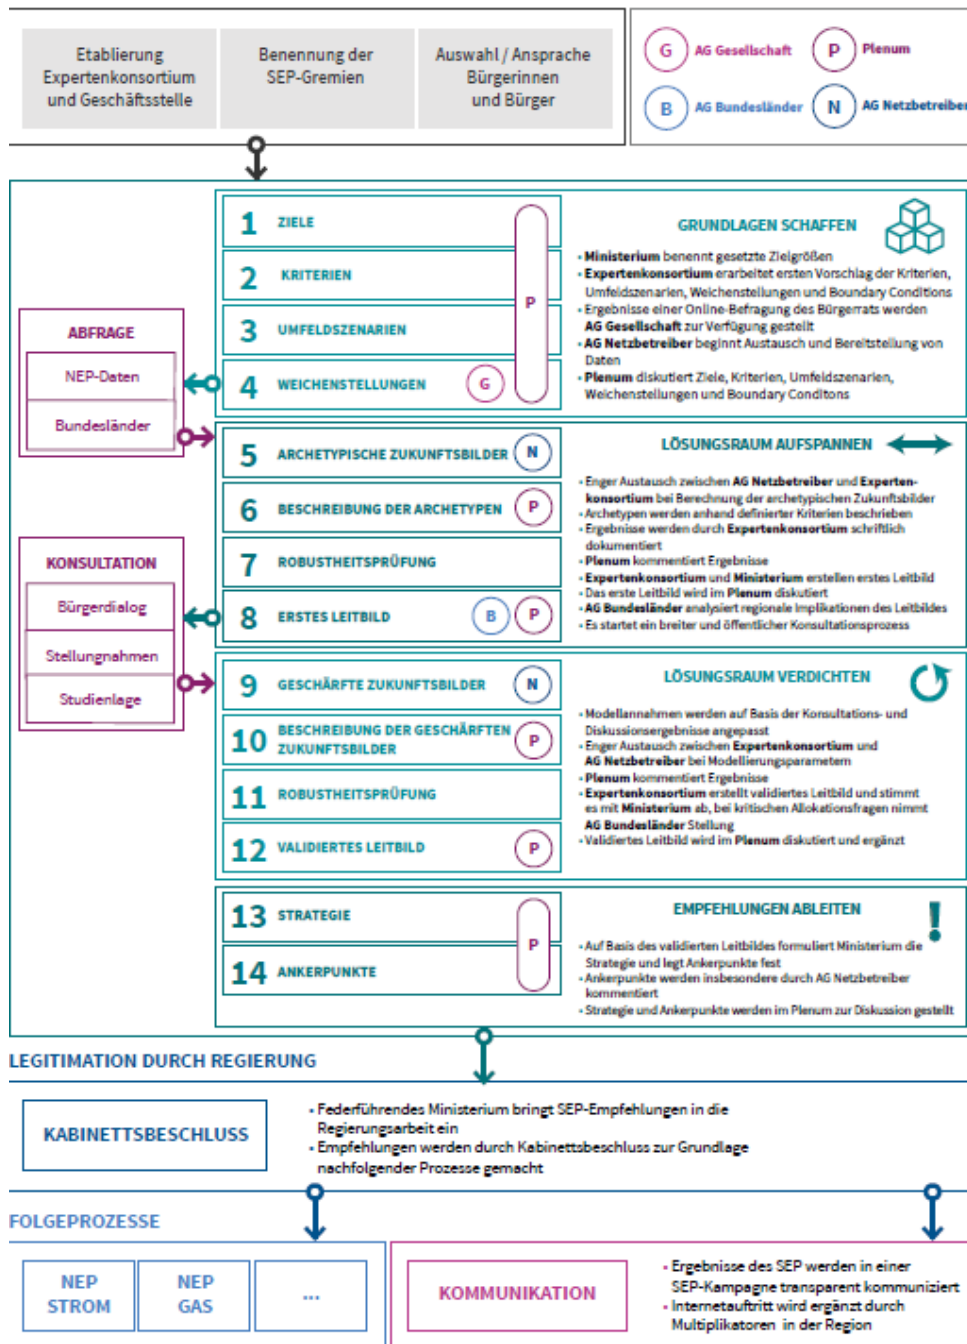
Etablierung Expertenkonsortium und Geschäftsstelle

Benennung der SEP-Gremien

Auswahl / Ansprache Bürgerinnen und Bürger

G AG Gesellschaft
P Plenum
B AG Bundesländer
N AG Netzbetreiber

ABFRAGE
NEP-Daten
Bundesländer

KONSULTATION
Bürgerdialog
Stellungnahmen
Studienlage

1 ZIELE
2 KRITERIEN
3 UMFELDSZENARIEN
4 WEICHENSTELLUNGEN G
P

GRUNDLAGEN SCHAFFEN
- **Ministerium** benennt gesetzte Zielgrößen
- **Expertenkonsortium** erarbeitet ersten Vorschlag der Kriterien, Umfeldszenarien, Weichenstellungen und Boundary Conditions
- Ergebnisse einer Online-Befragung des Bürgerrats werden **AG Gesellschaft** zur Verfügung gestellt
- **AG Netzbetreiber** beginnt Austausch und Bereitstellung von Daten
- **Plenum** diskutiert Ziele, Kriterien, Umfeldszenarien, Weichenstellungen und Boundary Conditons

5 ARCHETYPISCHE ZUKUNFTSBILDER N
6 BESCHREIBUNG DER ARCHETYPEN P
7 ROBUSTHEITSPRÜFUNG
8 ERSTES LEITBILD B P

LÖSUNGSRAUM AUFSPANNEN
- Enger Austausch zwischen **AG Netzbetreiber** und **Expertenkonsortium** bei Berechnung der archetypischen Zukunftsbilder
- Archetypen werden anhand definierter Kriterien beschrieben
- Ergebnisse werden durch **Expertenkonsortium** schriftlich dokumentiert
- **Plenum** kommentiert Ergebnisse
- **Expertenkonsortium** und **Ministerium** erstellen erstes Leitbild
- Das erste Leitbild wird im **Plenum** diskutiert
- **AG Bundesländer** analysiert regionale Implikationen des Leitbildes
- Es startet ein breiter und öffentlicher Konsultationsprozess

9 GESCHÄRFTE ZUKUNFTSBILDER N
10 BESCHREIBUNG DER GESCHÄRFTEN ZUKUNFTSBILDER P
11 ROBUSTHEITSPRÜFUNG
12 VALIDIERTES LEITBILD P

LÖSUNGSRAUM VERDICHTEN
- Modellannahmen werden auf Basis der Konsultations- und Diskussionsergebnisse angepasst
- Enger Austausch zwischen **Expertenkonsortium** und **AG Netzbetreiber** bei Modellierungsparametern
- **Plenum** kommentiert Ergebnisse
- **Expertenkonsortium** erstellt validiertes Leitbild und stimmt es mit **Ministerium** ab, bei kritischen Allokationsfragen nimmt **AG Bundesländer** Stellung
- Validiertes Leitbild wird im **Plenum** diskutiert und ergänzt

13 STRATEGIE
14 ANKERPUNKTE
P

EMPFEHLUNGEN ABLEITEN
- Auf Basis des validierten Leitbildes formuliert Ministerium die Strategie und legt Ankerpunkte fest
- Ankerpunkte werden insbesondere durch AG Netzbetreiber kommentiert
- Strategie und Ankerpunkte werden im Plenum zur Diskussion gestellt

LEGITIMATION DURCH REGIERUNG

KABINETTSBESCHLUSS
- Federführendes Ministerium bringt SEP-Empfehlungen in die Regierungsarbeit ein
- Empfehlungen werden durch Kabinettsbeschluss zur Grundlage nachfolgender Prozesse gemacht

FOLGEPROZESSE

NEP STROM
NEP GAS
...

KOMMUNIKATION
- Ergebnisse des SEP werden in einer SEP-Kampagne transparent kommuniziert
- Internetauftritt wird ergänzt durch Multiplikatoren in der Region